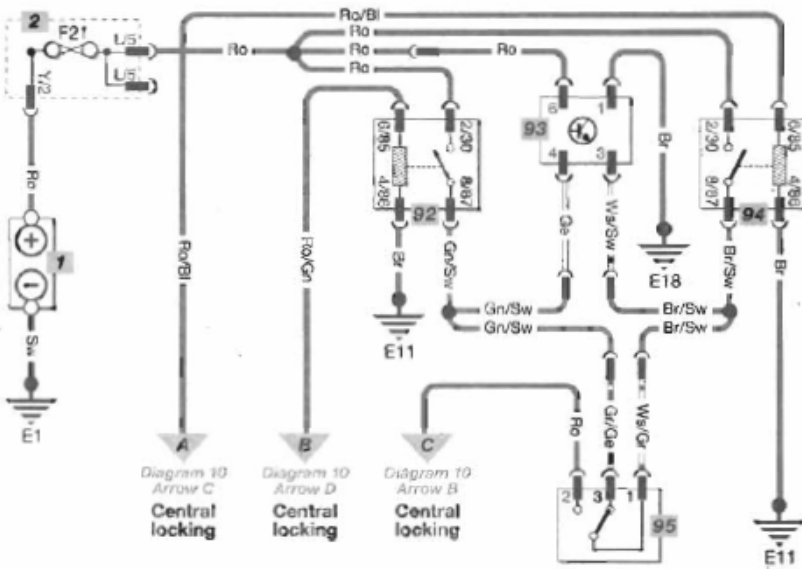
2
F21
L/5
L/6
Y/2
Ro/Bl
Ro
Ro
Ro
Ro
Ro
Ro
1
E1
Sw
Ro/Bl
Ro/Gn
6/85
4/86
2/30
8/87
92
Br
Gn/Sw
E11
6
1
4
3
93
Ge
Ws/Sw
Br
E18
2/30
8/87
0/85
4/86
94
Br/Sw
Br
Gn/Sw
Gn/Sw
Br/Sw
Br/Sw
Ro
Gr/Ge
Ws/Gr
2
3
1
95
E11
A
Diagram 10
Arrow C
Central locking
B
Diagram 10
Arrow D
Central locking
C
Diagram 10
Arrow B
Central locking